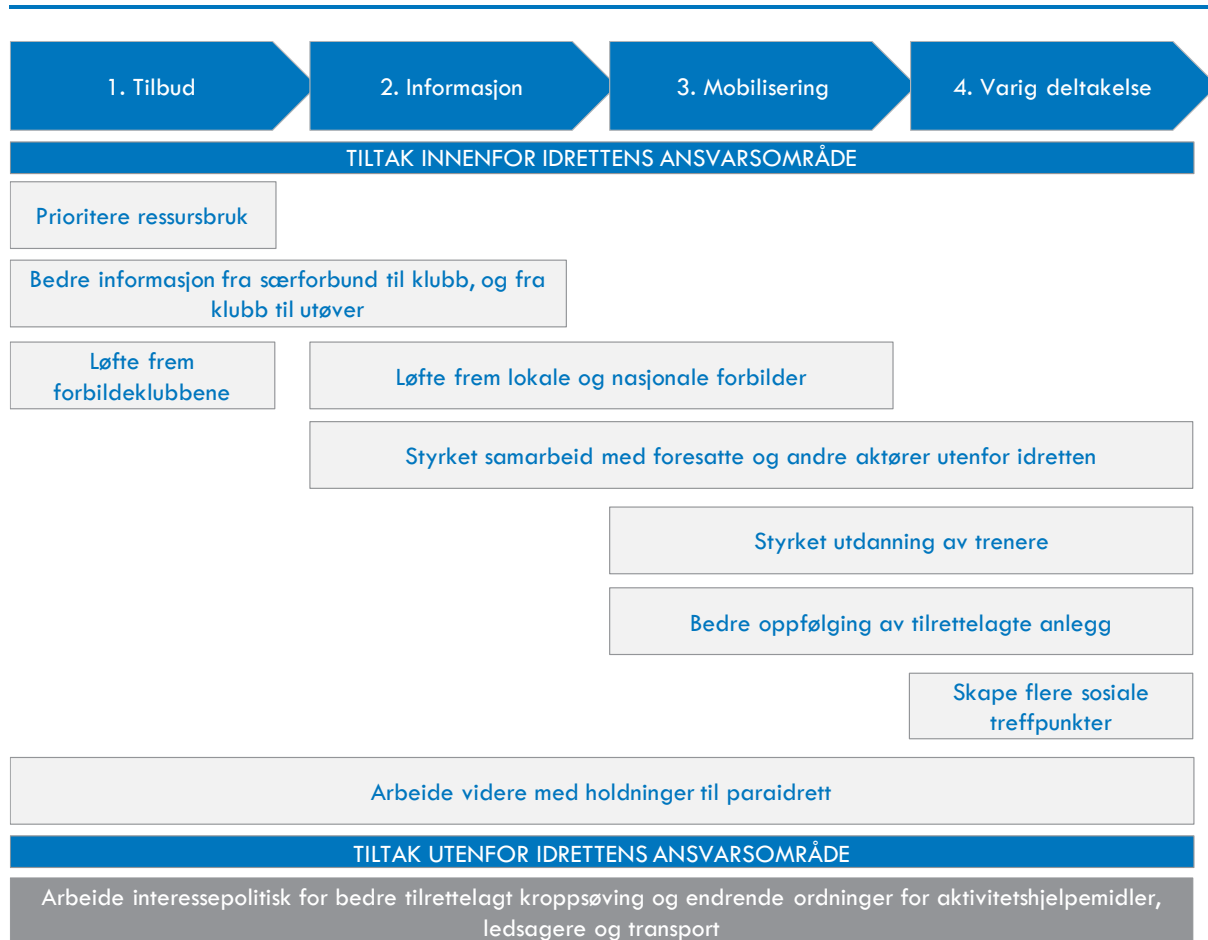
1. Tilbud

2. Informasjon

3. Mobilisering

4. Varig deltakelse

TILTAK INNENFOR IDRETTENS ANSVARSOMRÅDE

Prioritere ressursbruk

Bedre informasjon fra særforbund til klubb, og fra klubb til utøver

Løfte frem forbildeklubbene

Løfte frem lokale og nasjonale forbilder

Styrket samarbeid med foresatte og andre aktører utenfor idretten

Styrket utdanning av trenere

Bedre oppfølging av tilrettelagte anlegg

Skape flere sosiale treffpunkter

Arbeide videre med holdninger til paraidrett

TILTAK UTENFOR IDRETTENS ANSVARSOMRÅDE

Arbeide interessepolitisk for bedre tilrettelagt kroppsøving og endrende ordninger for aktivitetshjelpemidler, ledsagere og transport